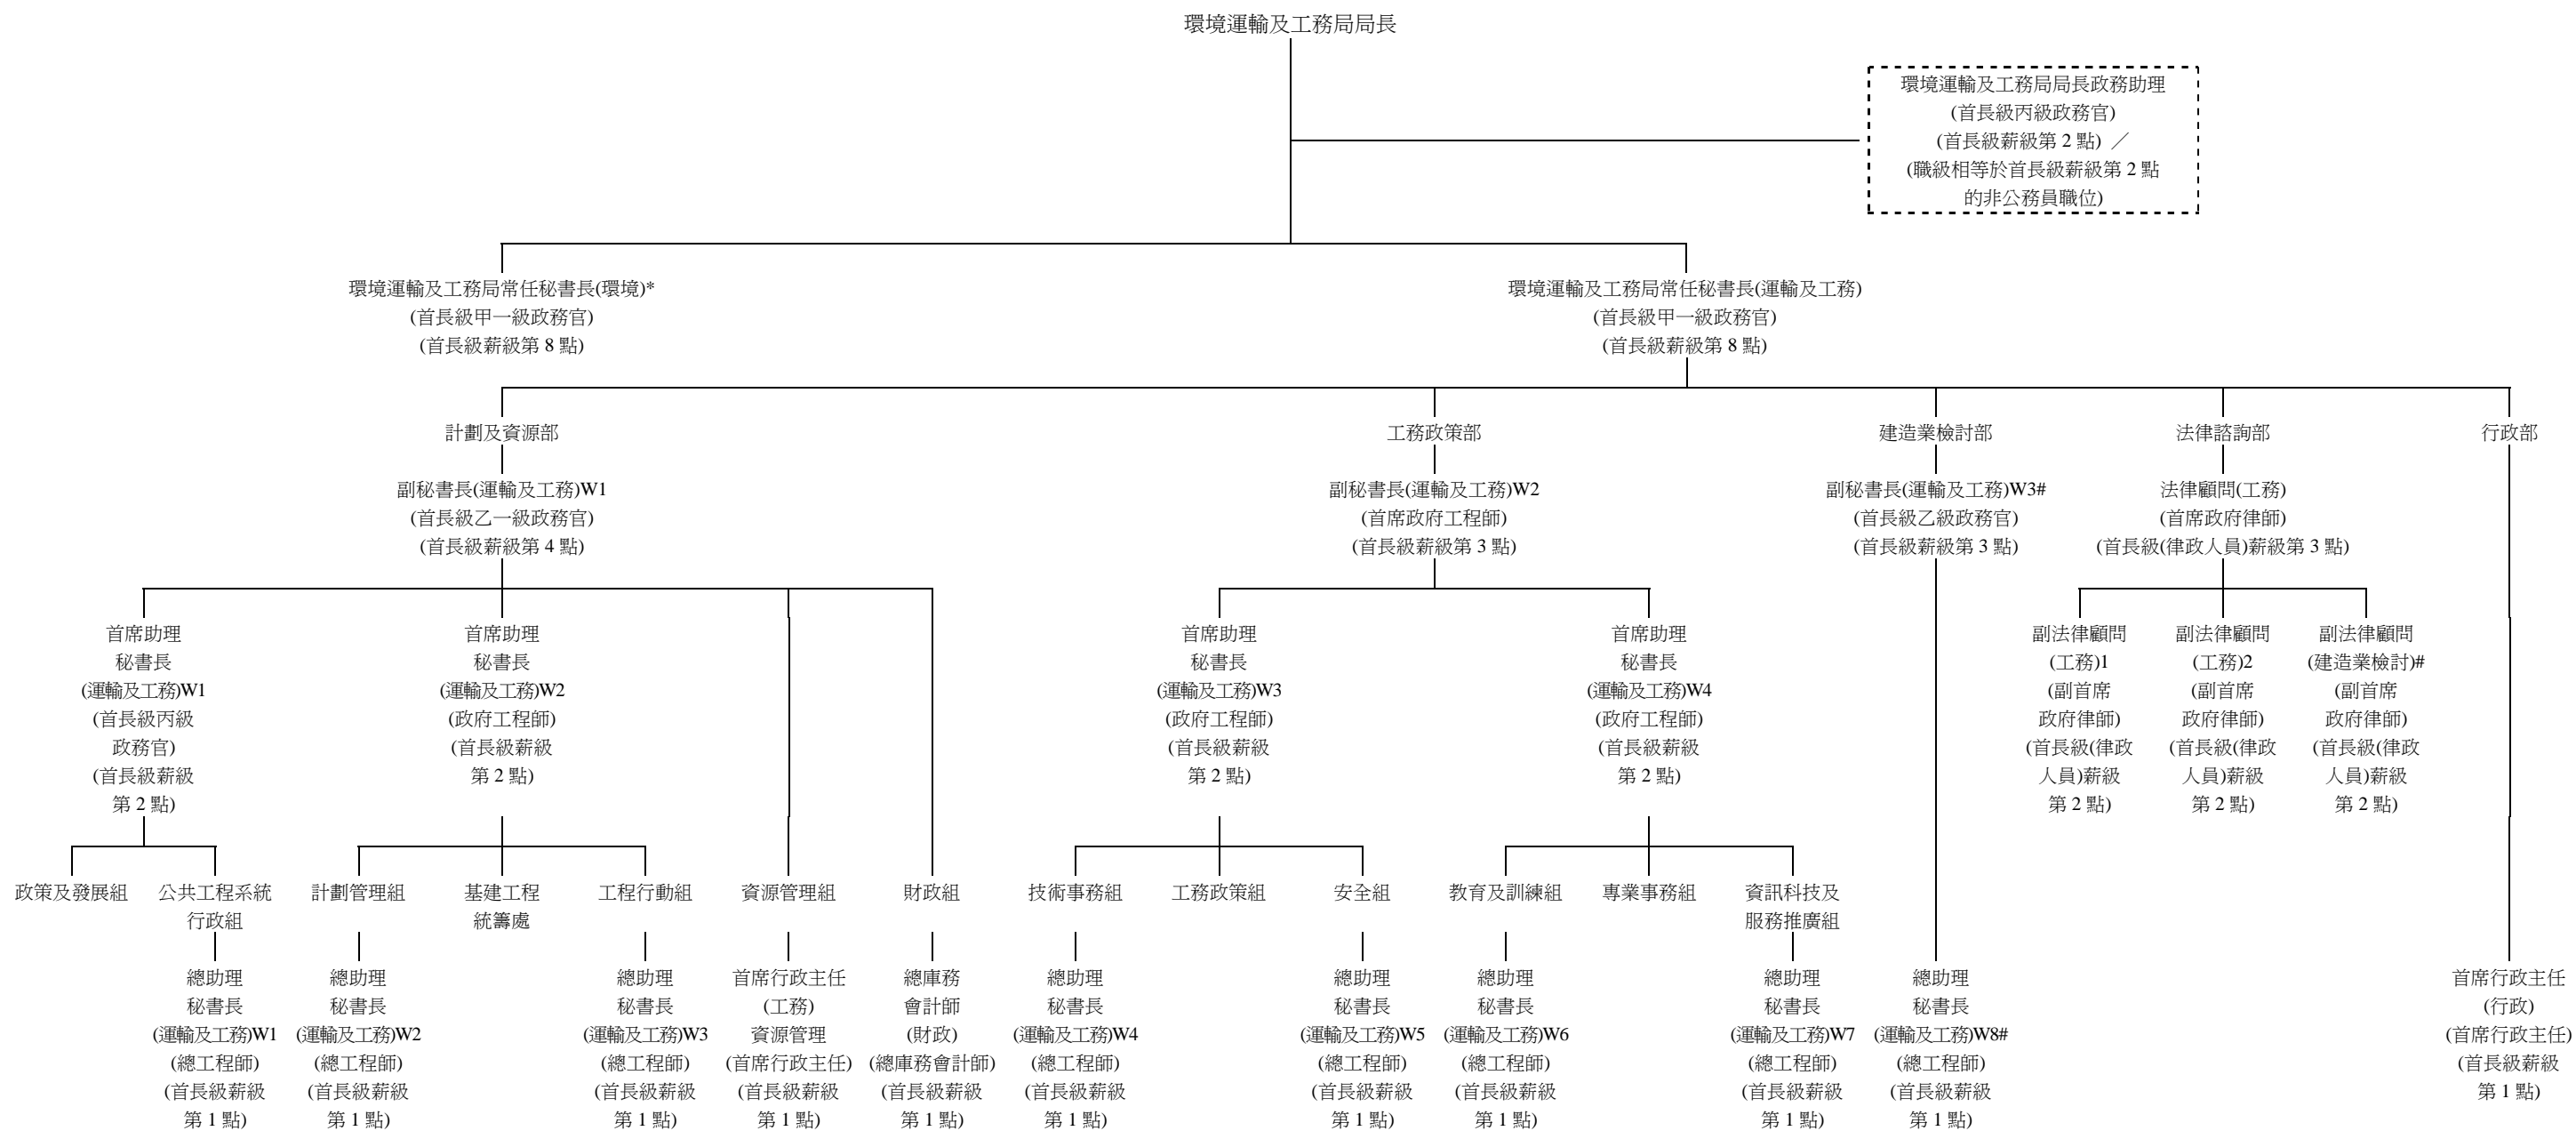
環境運輸及工務局局長

環境運輸及工務局局長政務助理
(首長級丙級政務官)
(首長級薪級第 2 點) ／
(職級相等於首長級薪級第 2 點的非公務員職位)

環境運輸及工務局常任秘書長(環境)*
(首長級甲一級政務官)
(首長級薪級第 8 點)

環境運輸及工務局常任秘書長(運輸及工務)
(首長級甲一級政務官)
(首長級薪級第 8 點)

計劃及資源部
副秘書長(運輸及工務)W1
(首長級乙一級政務官)
(首長級薪級第 4 點)

工務政策部
副秘書長(運輸及工務)W2
(首席政府工程師)
(首長級薪級第 3 點)

建造業檢討部
副秘書長(運輸及工務)W3#
(首長級乙級政務官)
(首長級薪級第 3 點)

法律諮詢部
法律顧問(工務)
(首席政府律師)
(首長級(律政人員)薪級第 3 點)

行政部

首席助理秘書長(運輸及工務)W1
(首長級丙級政務官)
(首長級薪級第 2 點)

首席助理秘書長(運輸及工務)W2
(政府工程師)
(首長級薪級第 2 點)

首席助理秘書長(運輸及工務)W3
(政府工程師)
(首長級薪級第 2 點)

首席助理秘書長(運輸及工務)W4
(政府工程師)
(首長級薪級第 2 點)

副法律顧問(工務)1
(副首席政府律師)
(首長級(律政人員)薪級第 2 點)

副法律顧問(工務)2
(副首席政府律師)
(首長級(律政人員)薪級第 2 點)

副法律顧問(建造業檢討)#
(副首席政府律師)
(首長級(律政人員)薪級第 2 點)

政策及發展組

公共工程系統行政組
總助理秘書長(運輸及工務)W1
(總工程師)
(首長級薪級第 1 點)

計劃管理組
總助理秘書長(運輸及工務)W2
(總工程師)
(首長級薪級第 1 點)

基建工程統籌處

工程行動組
總助理秘書長(運輸及工務)W3
(總工程師)
(首長級薪級第 1 點)

資源管理組
首席行政主任(工務)資源管理
(首席行政主任)
(首長級薪級第 1 點)

財政組
總庫務會計師(財政)
(總庫務會計師)
(首長級薪級第 1 點)

技術事務組
總助理秘書長(運輸及工務)W4
(總工程師)
(首長級薪級第 1 點)

工務政策組

安全組
總助理秘書長(運輸及工務)W5
(總工程師)
(首長級薪級第 1 點)

教育及訓練組
總助理秘書長(運輸及工務)W6
(總工程師)
(首長級薪級第 1 點)

專業事務組

資訊科技及服務推廣組
總助理秘書長(運輸及工務)W7
(總工程師)
(首長級薪級第 1 點)

總助理秘書長(運輸及工務)W8#
(總工程師)
(首長級薪級第 1 點)

首席行政主任(行政)
(首席行政主任)
(首長級薪級第 1 點)